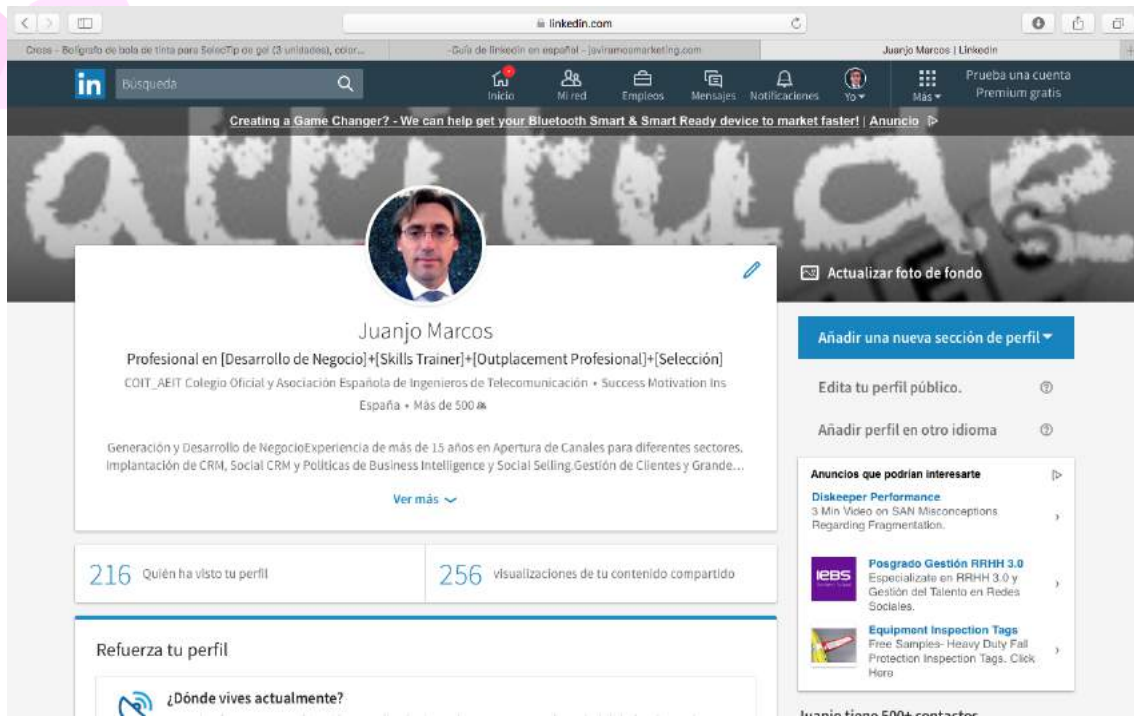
linkedin.com

Cross - Bolígrafo de bola de tinta para SelecTip de gel (3 unidades), color...
Guía de linkedin en español - javiramosmarketing.com
Juanjo Marcos | LinkedIn

in Búsqueda
Inicio
Mi red
Empleos
Mensajes
Notificaciones
Yo
Más
Prueba una cuenta Premium gratis

Creating a Game Changer? - We can help get your Bluetooth Smart & Smart Ready device to market faster! | Anuncio

Actualizar foto de fondo

Juanjo Marcos
Profesional en [Desarrollo de Negocio]+[Skills Trainer]+[Outplacement Profesional]+[Selección]
COIT_AEIT Colegio Oficial y Asociación Española de Ingenieros de Telecomunicación • Success Motivation Ins
España • Más de 500

Generación y Desarrollo de NegocioExperiencia de más de 15 años en Apertura de Canales para diferentes sectores. Implantación de CRM, Social CRM y Políticas de Business Intelligence y Social Selling.Gestión de Clientes y Grande...

Ver más

216 Quién ha visto tu perfil
256 visualizaciones de tu contenido compartido

Refuerza tu perfil
¿Dónde vives actualmente?

Añadir una nueva sección de perfil
Edita tu perfil público.
Añadir perfil en otro idioma

Anuncios que podrían interesarte
Diskeeper Performance
3 Min Video on SAN Misconceptions Regarding Fragmentation.
Posgrado Gestión RRHH 3.0
Especialízate en RRHH 3.0 y Gestión del Talento en Redes Sociales.
Equipment Inspection Tags
Free Samples- Heavy Duty Fall Protection Inspection Tags. Click Here

Juanjo tiene 500+ contactos